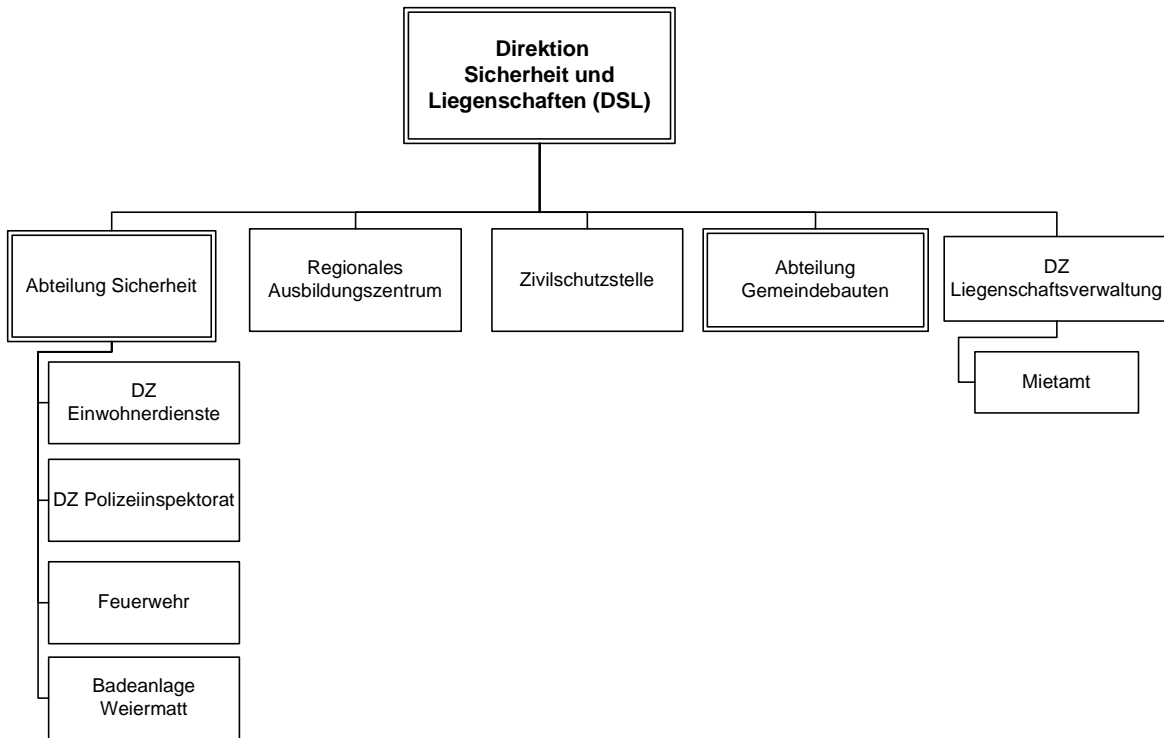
Direktion Sicherheit und Liegenschaften (DSL)

Abteilung Sicherheit

Regionales Ausbildungszentrum

Zivilschutzstelle

Abteilung Gemeindebauten

DZ Liegenschaftsverwaltung

DZ Einwohnerdienste

DZ Polizeiinspektorat

Feuerwehr

Badeanlage Weiermatt

Mietamt